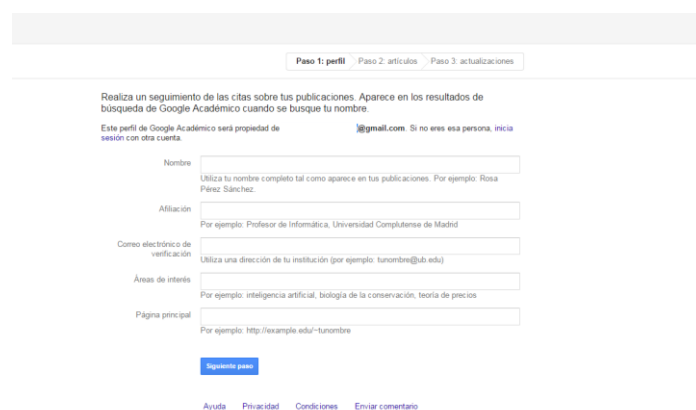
Paso 1: perfil | Paso 2: artículos | Paso 3: actualizaciones

Realiza un seguimiento de las citas sobre tus publicaciones. Aparece en los resultados de búsqueda de Google Académico cuando se busque tu nombre.

Este perfil de Google Académico será propiedad de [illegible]@gmail.com. Si no eres esa persona, inicia sesión con otra cuenta.

Nombre

Utiliza tu nombre completo tal como aparece en tus publicaciones. Por ejemplo: Rosa Pérez Sánchez.

Afiliación

Por ejemplo: Profesor de Informática, Universidad Complutense de Madrid

Correo electrónico de verificación

Utiliza una dirección de tu institución (por ejemplo: tunombre@ub.edu)

Áreas de interés

Por ejemplo: inteligencia artificial, biología de la conservación, teoría de precios

Página principal

Por ejemplo: http://example.edu/~tunombre

Siguiente paso

Ayuda Privacidad Condiciones Enviar comentario